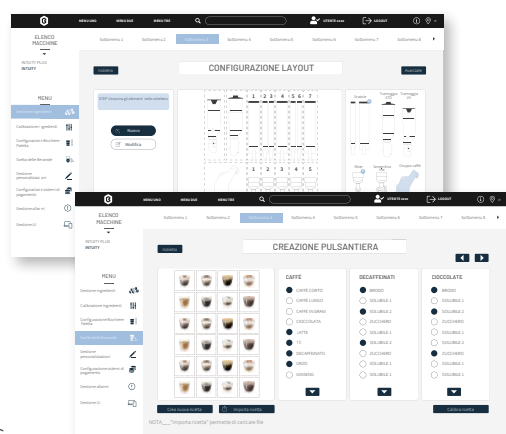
MENU UNO MENU DUE MENU TRE UTENTE xxxx LOGOUT

ELENCO MACCHINE

INTUITY PLUS
INTUITY

Sottomenu 1 Sottomenu 2 Sottomenu 3 Sottomenu 4 Sottomenu 5 Sottomenu 6 Sottomenu 7

Indietro

CONFIGURAZIONE LAYOUT

Applicare

STEP 1 trascina gli elementi nella colonna

Nuovo
Modifica

MENU

Gestione ingredienti
Calibrazione ingredienti
Configurazione Bicchiere Paletta
Scelta delle Bevande
Gestione personalizzazioni
Configurazione sistemi di pagamento
Gestione allarmi
Gestione IO

1 2 3 4 5 6 7
1 2 3 4 5 6 7

Granulo
Scorrimento
Scorrimento
Sfuso
Sanpellegrino
Gruppo caffè

MENU UNO MENU DUE MENU TRE UTENTE xxxx LOGOUT

ELENCO MACCHINE

INTUITY PLUS
INTUITY

Sottomenu 1 Sottomenu 2 Sottomenu 3 Sottomenu 4 Sottomenu 5 Sottomenu 6 Sottomenu 7 Sottomenu 8

Indietro

CREAZIONE PULSANTIERA

MENU

Gestione ingredienti
Calibrazione ingredienti
Configurazione Bicchiere Paletta
Configurazioni pulsanti
Gestione personalizzazioni
Configurazione sistemi di pagamento
Gestione allarmi
Gestione IO

CAFFÈ
CAFFÈ CORTO
CAFFÈ LUNGO
CAFFÈ GIGANTE
CIOCCOLATA
LATTE
TÈ
DECAFFEINATO
ORZO
GINSENG

DECAFFEINATI
BRODO
SOLUBILE 1
SOLUBILE 1
ZUCCHERO
SOLUBILE 1
SOLUBILE 1
ZUCCHERO
SOLUBILE 1
SOLUBILE 1

CIOCCOLATE
BRODO
SOLUBILE 1
SOLUBILE 2
ZUCCHERO
SOLUBILE 1
SOLUBILE 1
SOLUBILE 1
SOLUBILE 1
SOLUBILE 1

Crea nuova ricetta
Importa ricetta
Calibra ricetta

NOTA___"Importa ricetta" permette di caricare file